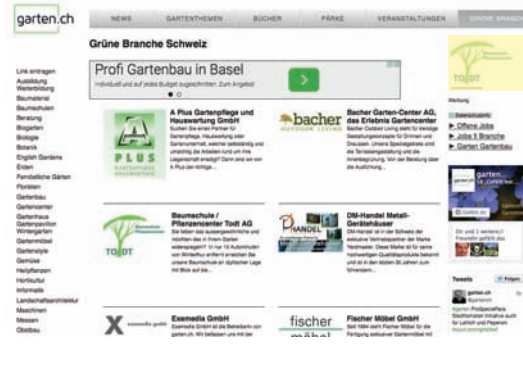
garten.ch

NEWS GARTENTHEMEN BÜCHER PÄRKE VERANSTALTUNGEN GRÜNE BRANCHE

Grüne Branche Schweiz

Profi Gartenbau in Basel
Individuell und auf jedes Budget zugeschnitten. Zum Angebot

Link eintragen
Ausbildung Weiterbildung
Baumaterial
Baumschulen
Beratung
Biogarten
Biologie
Botanik
English Gardens
Erden
Fernöstliche Gärten
Floristen
Gartenbau
Gartencenter
Gartenhaus Gartenpavillon Wintergarten
Gartenmöbel
Gartenstyle
Gemüse
Heilpflanzen
Hortikultur
Informatik
Landschaftsarchitektur
Maschinen
Messen
Obstbau

A Plus Gartenpflege und Hauswartung GmbH
Suchen Sie einen Partner für Gartenpflege, Hauswartung oder Gartenunterhalt, welcher selbständig und umsichtig die Arbeiten rund um Ihre Liegenschaft erledigt? Dann sind wir von A Plus der richtige...

PLUS

bacher OUTDOOR LIVING

Bacher Garten-Center AG, das Erlebnis Gartencenter
Bacher Outdoor Living steht für trendige Gestaltungskonzepte für Drinnen und Draussen. Unsere Spezialgebiete sind die Terrassengestaltung und die Innenbegrünung. Von der Beratung über die Ausführung...

Baumschule / Pflanzencenter Todt AG
Sie lieben es aussergewöhnlich und möchten das in Ihrem Garten widerspiegeln? In nur 10 Autominuten von Winterthur entfernt erwarten Sie unsere Baumschule ihr idyllischen Lage mit Blick auf die...

TODT

DM-Handel Metall-Gerätehäuser
DM-Handel ist in der Schweiz der exklusive Vertriebspartner der Marke Hardmaster. Diese Marke ist für seine hochwertigen Qualitätsprodukte bekannt und ist seit über 35 Jahren zum Schweizer...

HANDEL

Exemedia GmbH
Exemedia GmbH ist die Betreiberin von garten.ch. Wir betreuen uns mit der...

fischer möbel

Fischer Möbel GmbH
Seit 1984 steht Fischer Möbel für die Fertigung exklusiver Gartenmöbel mit...

TODT

Werbung

Stellenbörse
▶ Offene Jobs
▶ Jobs f. Branche
▶ Garten Gartenbau

garten...

Tweets Folgen
garten.ch
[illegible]